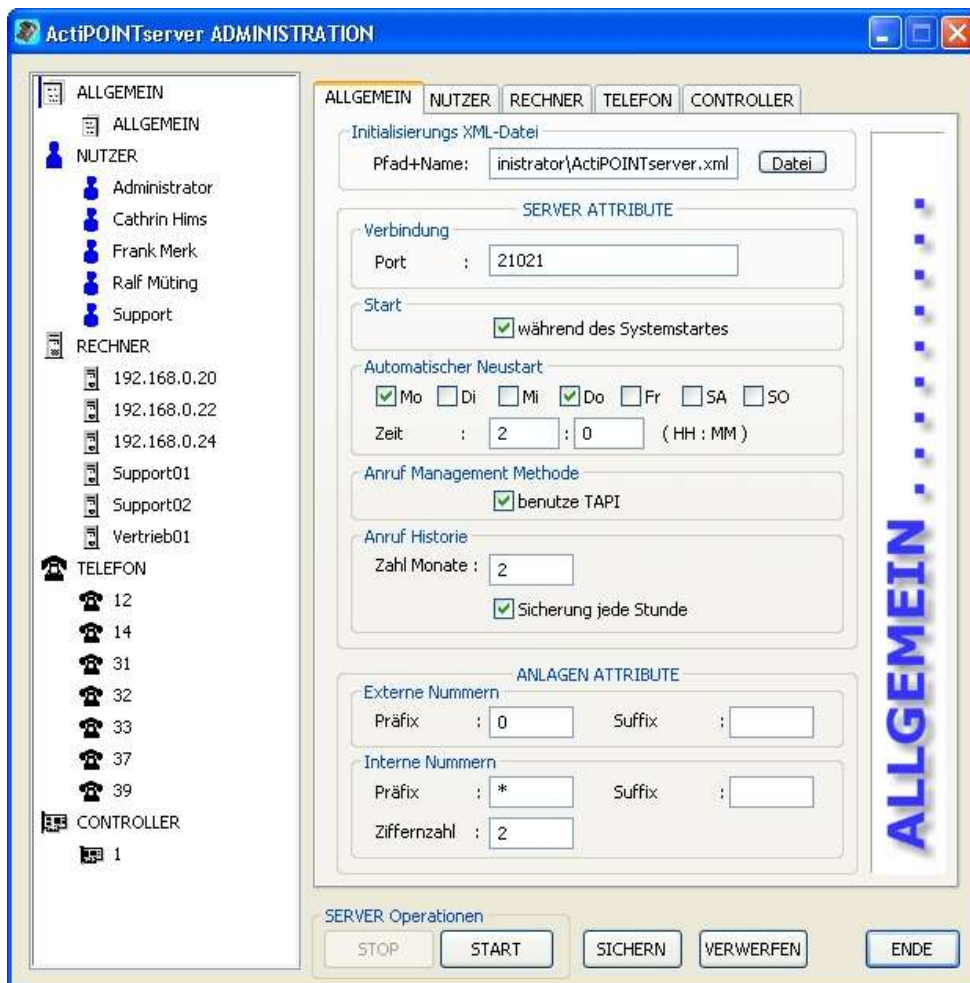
ActiPOINTserver ADMINISTRATION

ALLGEMEIN
ALLGEMEIN
NUTZER
Administrator
Cathrin Hims
Frank Merk
Ralf Müting
Support
RECHNER
192.168.0.20
192.168.0.22
192.168.0.24
Support01
Support02
Vertrieb01
TELEFON
12
14
31
32
33
37
39
CONTROLLER
1

ALLGEMEIN | NUTZER | RECHNER | TELEFON | CONTROLLER

Initialisierungs XML-Datei
Pfad+Name: inistrator\ActiPOINTserver.xml Datei

SERVER ATTRIBUTE
Verbindung
Port : 21021
Start
während des Systemstartes
Automatischer Neustart
Mo Di Mi Do Fr SA SO
Zeit : 2 : 0 (HH : MM)
Anruf Management Methode
benutze TAPI
Anruf Historie
Zahl Monate : 2
Sicherung jede Stunde

ANLAGEN ATTRIBUTE
Externe Nummern
Präfix : 0 Suffix :
Interne Nummern
Präfix : * Suffix :
Ziffernzahl : 2

ALLGEMEIN

SERVER Operationen
STOP START SICHERN VERWERFEN ENDE